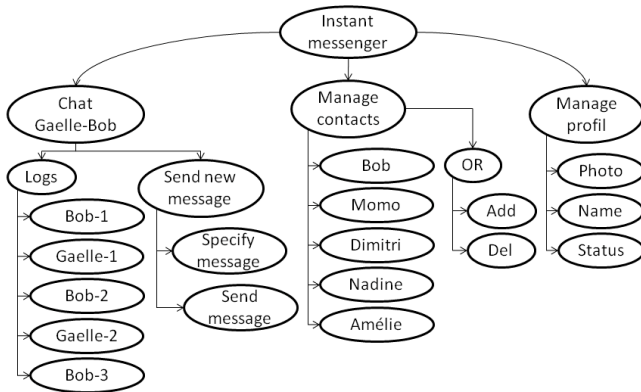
Instant messenger

Chat Gaelle-Bob

Logs

Bob-1

Gaelle-1

Bob-2

Gaelle-2

Bob-3

Send new message

Specify message

Send message

Manage contacts

Bob

Momo

Dimitri

Nadine

Amélie

OR

Add

Del

Manage profil

Photo

Name

Status